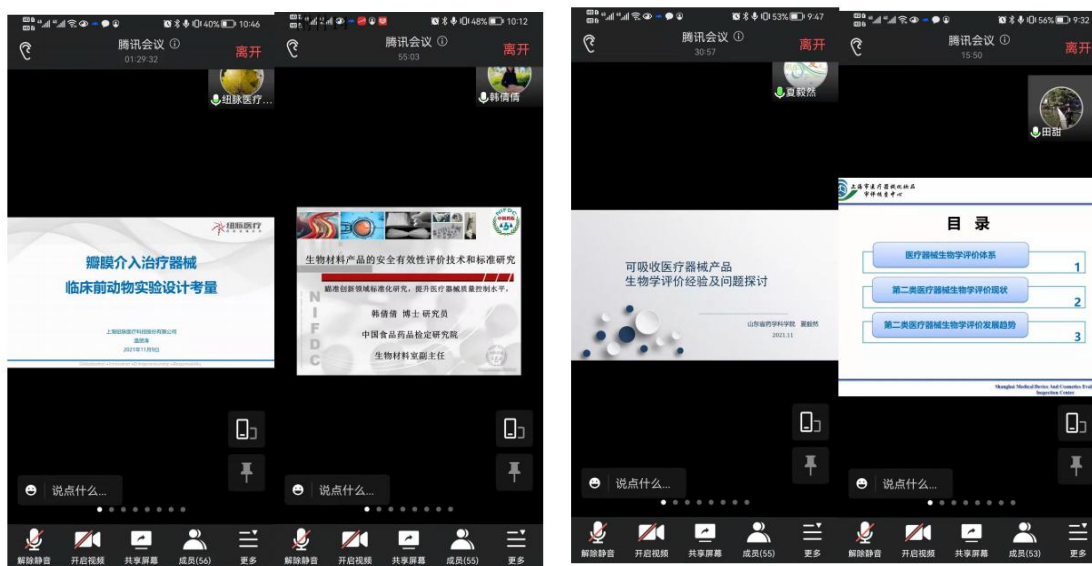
40% 10:46
腾讯会议 ⓘ
01:29:32
离开
纽脉医疗...
纽脉医疗
瓣膜介入治疗器械
临床前动物实验设计考量
上海纽脉医疗科技股份有限公司
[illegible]
2021年11月9日
说点什么...
解除静音
开启视频
共享屏幕
成员(56)
更多

48% 10:12
腾讯会议 ⓘ
55:03
离开
韩倩倩
生物材料产品的安全有效性评价技术和标准研究
瞄准创新领域标准化研究，提升医疗器械质量控制水平。
韩倩倩 博士 研究员
中国食品药品检定研究院
生物材料室副主任
NIFDC
说点什么...
解除静音
开启视频
共享屏幕
成员(55)
更多

53% 9:47
腾讯会议 ⓘ
30:57
离开
夏毅然
可吸收医疗器械产品
生物学评价经验及问题探讨
山东省药学科学院 夏毅然
2021.11
说点什么...
解除静音
开启视频
共享屏幕
成员(55)
更多

56% 9:3
腾讯会议 ⓘ
15:50
离开
田甜
上海市医疗器械化妆品审评核查中心
目 录
医疗器械生物学评价体系 1
第二类医疗器械生物学评价现状 2
第二类医疗器械生物学评价发展趋势 3
Shanghai Medical Device And Cosmetics Eval Inspection Center
说点什么...
解除静音
开启视频
共享屏幕
成员(53)
更多